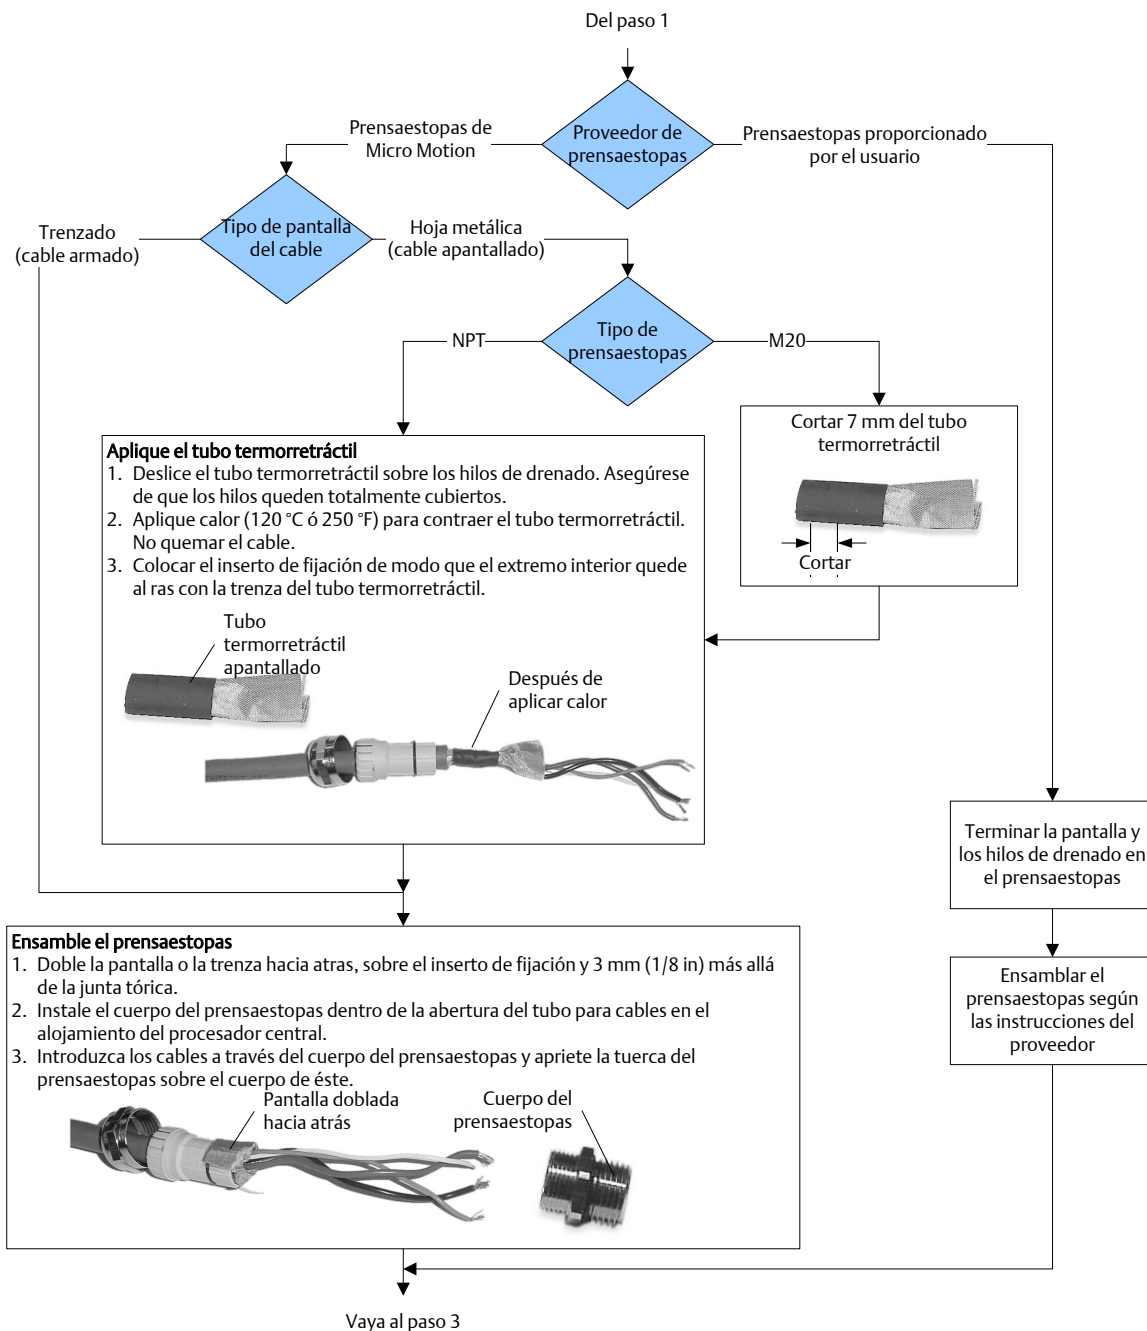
Del paso 1

Proveedor de prensaestopas

Prensaestopas de Micro Motion

Prensaestopas proporcionado por el usuario

Tipo de pantalla del cable

Trenzado (cable armado)

Hoja metálica (cable apantallado)

Tipo de prensaestopas

NPT

M20

Cortar 7 mm del tubo termorretráctil

Cortar

Aplique el tubo termorretráctil
1. Deslice el tubo termorretráctil sobre los hilos de drenado. Asegúrese de que los hilos queden totalmente cubiertos.
2. Aplique calor (120 °C ó 250 °F) para contraer el tubo termorretráctil. No quemar el cable.
3. Colocar el inserto de fijación de modo que el extremo interior quede al ras con la trenza del tubo termorretráctil.

Tubo termorretráctil apantallado

Después de aplicar calor

Terminar la pantalla y los hilos de drenado en el prensaestopas

Ensamblar el prensaestopas según las instrucciones del proveedor

Ensamble el prensaestopas
1. Doble la pantalla o la trenza hacia atras, sobre el inserto de fijación y 3 mm (1/8 in) más allá de la junta tórica.
2. Instale el cuerpo del prensaestopas dentro de la abertura del tubo para cables en el alojamiento del procesador central.
3. Introduzca los cables a través del cuerpo del prensaestopas y apriete la tuerca del prensaestopas sobre el cuerpo de éste.

Pantalla doblada hacia atrás

Cuerpo del prensaestopas

Vaya al paso 3